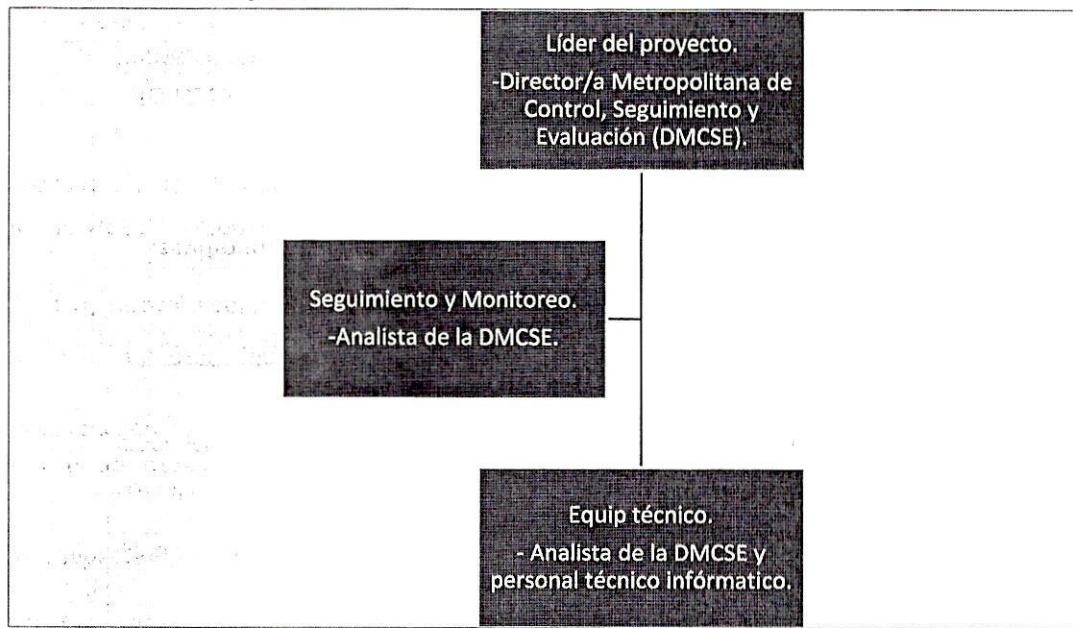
Líder del proyecto.
-Director/a Metropolitana de Control, Seguimiento y Evaluación (DMCSE).

Seguimiento y Monitoreo.
-Analista de la DMCSE.

Equip técnico.
- Analista de la DMCSE y personal técnico infórmatico.